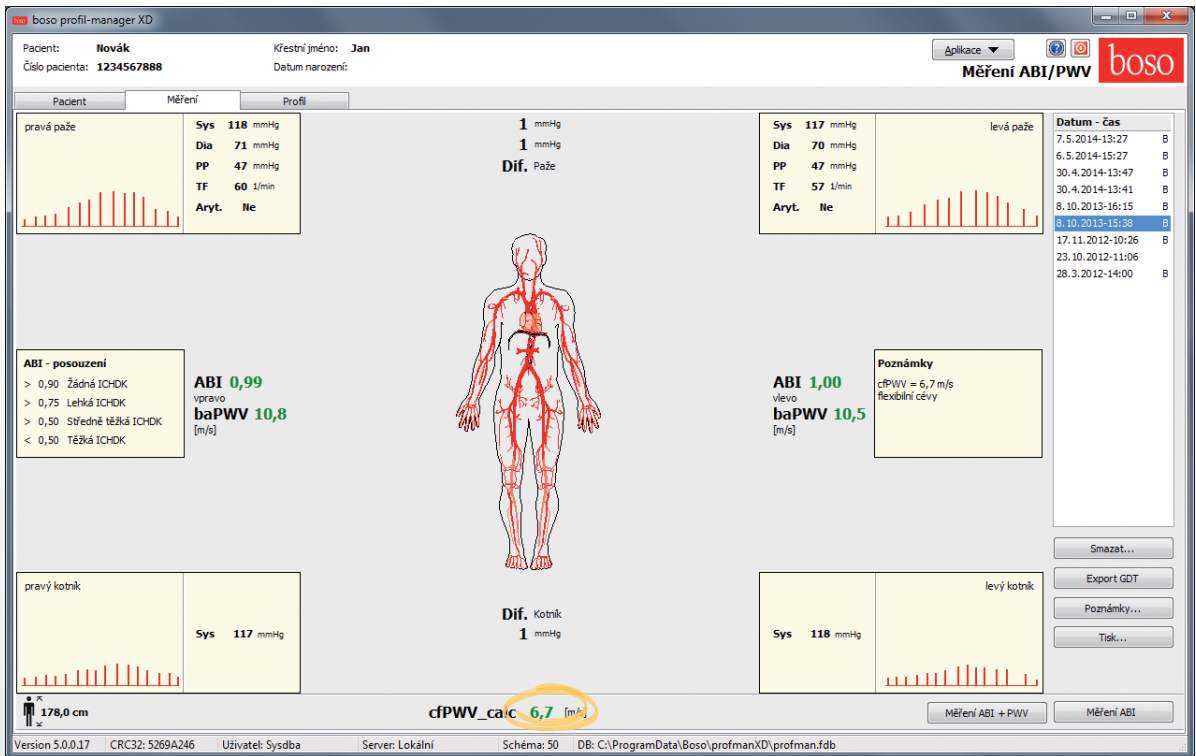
boso profil-manager XD

Pacient: Novák
Číslo pacienta: 1234567888
Křestní jméno: Jan
Datum narození:

Aplikace ▼
Měření ABI/PWV
boso

Pacient | Měření | Profil

pravá paže
Sys 118 mmHg
Dia 71 mmHg
PP 47 mmHg
TF 60 1/min
Aryt. Ne

1 mmHg
1 mmHg
Dif. Paže

Sys 117 mmHg
Dia 70 mmHg
PP 47 mmHg
TF 57 1/min
Aryt. Ne
levá paže

Datum - čas
7.5.2014-13:27 B
6.5.2014-15:27 B
30.4.2014-13:47 B
30.4.2014-13:41 B
8.10.2013-16:15 B
8.10.2013-15:38 B
17.11.2012-10:26 B
23.10.2012-11:06
28.3.2012-14:00 B

ABI - posouzení
> 0,90 Žádná ICHDK
> 0,75 Lehká ICHDK
> 0,50 Středně těžká ICHDK
< 0,50 Těžká ICHDK

ABI 0,99
vpravo
baPWV 10,8
[m/s]

ABI 1,00
vlevo
baPWV 10,5
[m/s]

Poznámky
cfPWV = 6,7 m/s
flexibilní cévy

Smazat...
Export GDT
Poznámky...
Tisk...

pravý kotník
Sys 117 mmHg

Dif. Kotník
1 mmHg

levý kotník
Sys 118 mmHg

178,0 cm
cfPWV_calc 6,7 [m/s]
Měření ABI + PWV
Měření ABI

Version 5.0.0.17 | CRC32: 5269A246 | Uživatel: Sysdba | Server: Lokální | Schéma: 50 | DB: C:\ProgramData\Boso\profmanXD\profman.fdb